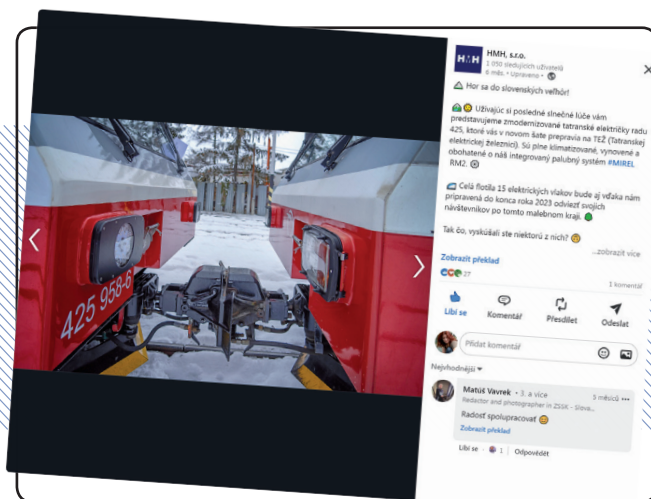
HMH, s.r.o.
1 050 sledujících uživatelů
6 měs. • Upraveno •

Hor sa do slovenských veľhôr!

Užívajúc si posledné slnečné lúče vám predstavujeme zmodernizované tatranské električky radu 425, ktoré vás v novom šate prepravia na TEŽ (Tatranskej elektrickej železnici). Sú plne klimatizované, vynovené a obohatené o náš integrovaný palubný systém #MIREL RM2.

Celá flotila 15 elektrických vlakov bude aj vďaka nám pripravená do konca roka 2023 odviezť svojich návštevníkov po tomto malebnom kraji.

Tak čo, vyskúšali ste niektorú z nich?

...zobrazit více

Zobrazit překlad

27

1 komentář

Líbí se
Komentář
Přesdílet
Odeslat

Přidat komentář

Nejrelevantnější

Matúš Vavrek • 3. a více
Redactor and photographer in ZSSK - Slove...
3 měsíců
Radosť spolupracovať
Zobrazit překlad

Líbí se • 1 | Odpovědět

425 958-6